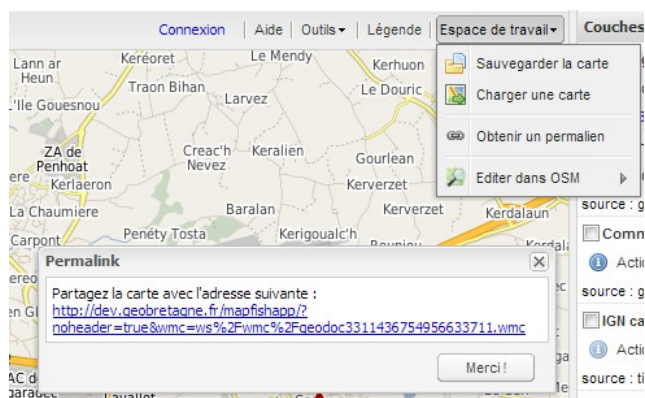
Connexion | Aide | Outils ▾ | Légende | Espace de travail ▾

Couches

Sauvegarder la carte
Charger une carte
Obtenir un permalien
Editer dans OSM

Lann ar Heun
Keréoret
Le Mendy
Kerhuon
Traon Bihan
Le Douric
L'Ile Gouesnou
Larvez
ZA de Penhoat
Creac'h Nevez
Keralien
Gourlean
Kerlaeron
Kerverzet
La Chaumiere
Baralan
Kerverzet
Kerdalaun
Carpont
Penéty Tosta
Kerigoualc'h
Bouniou
Kerdal

source : g
Comm
Actio
source : g
IGN ca
Actio
source : ti

Permalink

Partagez la carte avec l'adresse suivante :
http://dev.geobretagne.fr/mapfishapp/?noheader=true&wmc=ws%2Fwmc%2Fgeodoc3311436754956633711.wmc

Merci !